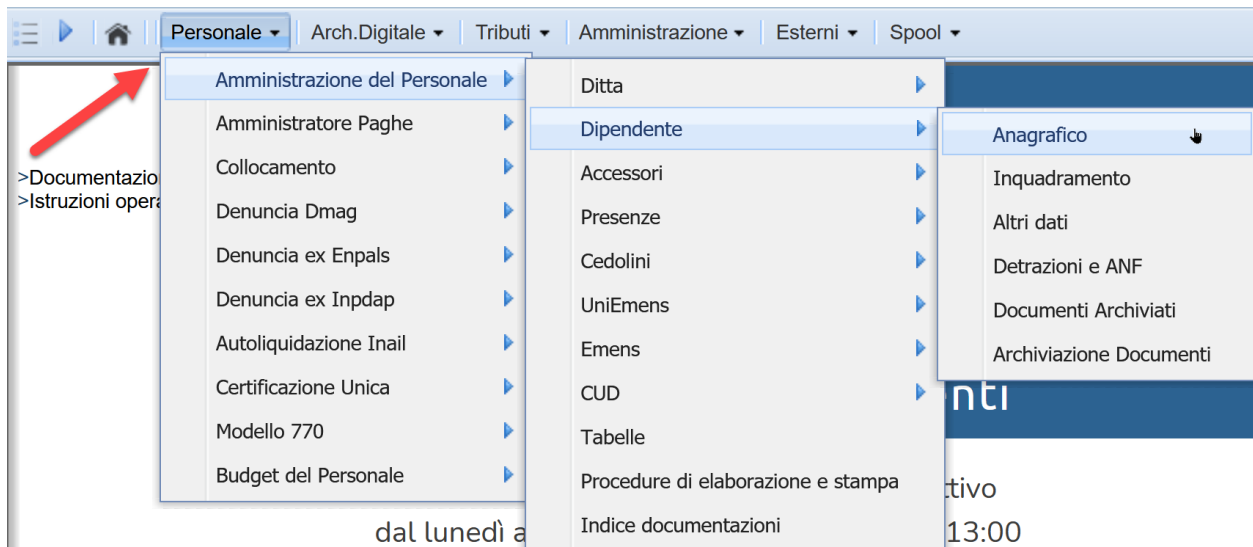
Personale ▾ Arch.Digitale ▾ Tributi ▾ Amministrazione ▾ Esterni ▾ Spool ▾

>Documentazio
>Istruzioni opera

Amministrazione del Personale
Amministratore Paghe
Collocamento
Denuncia Dmag
Denuncia ex Enpals
Denuncia ex Inpdap
Autoliquidazione Inail
Certificazione Unica
Modello 770
Budget del Personale

Ditta
Dipendente
Accessori
Presenze
Cedolini
UniEmens
Emens
CUD
Tabelle
Procedure di elaborazione e stampa
Indice documentazioni

Anagrafico
Inquadramento
Altri dati
Detrazioni e ANF
Documenti Archiviati
Archiviazione Documenti

nti

ttivo

dal lunedì a

13:00